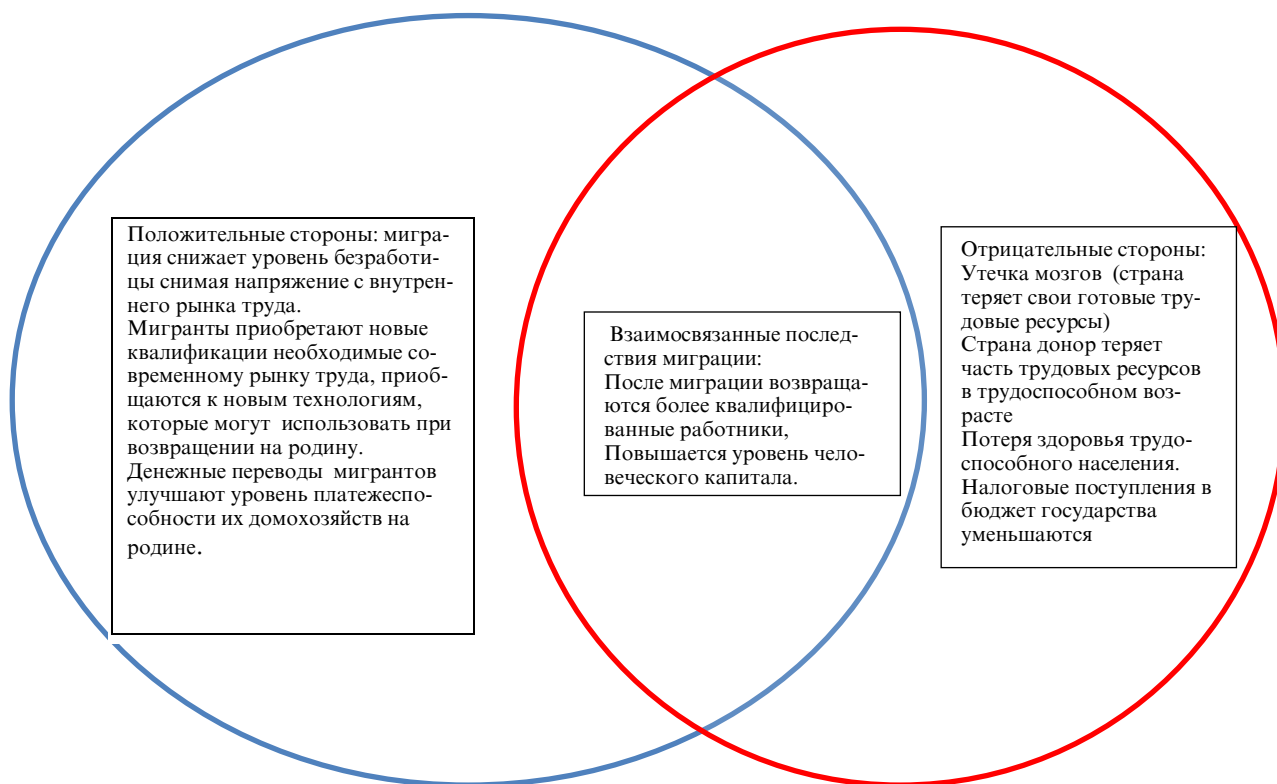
Положительные стороны: миграция снижает уровень безработицы снимая напряжение с внутреннего рынка труда.
Мигранты приобретают новые квалификации необходимые современному рынку труда, приобщаются к новым технологиям, которые могут использовать при возвращении на родину.
Денежные переводы мигрантов улучшают уровень платежеспособности их домохозяйств на родине.

Взаимосвязанные последствия миграции:
После миграции возвращаются более квалифицированные работники,
Повышается уровень человеческого капитала.

Отрицательные стороны:
Утечка мозгов (страна теряет свои готовые трудовые ресурсы)
Страна донор теряет часть трудовых ресурсов в трудоспособном возрасте
Потеря здоровья трудоспособного населения.
Налоговые поступления в бюджет государства уменьшаются